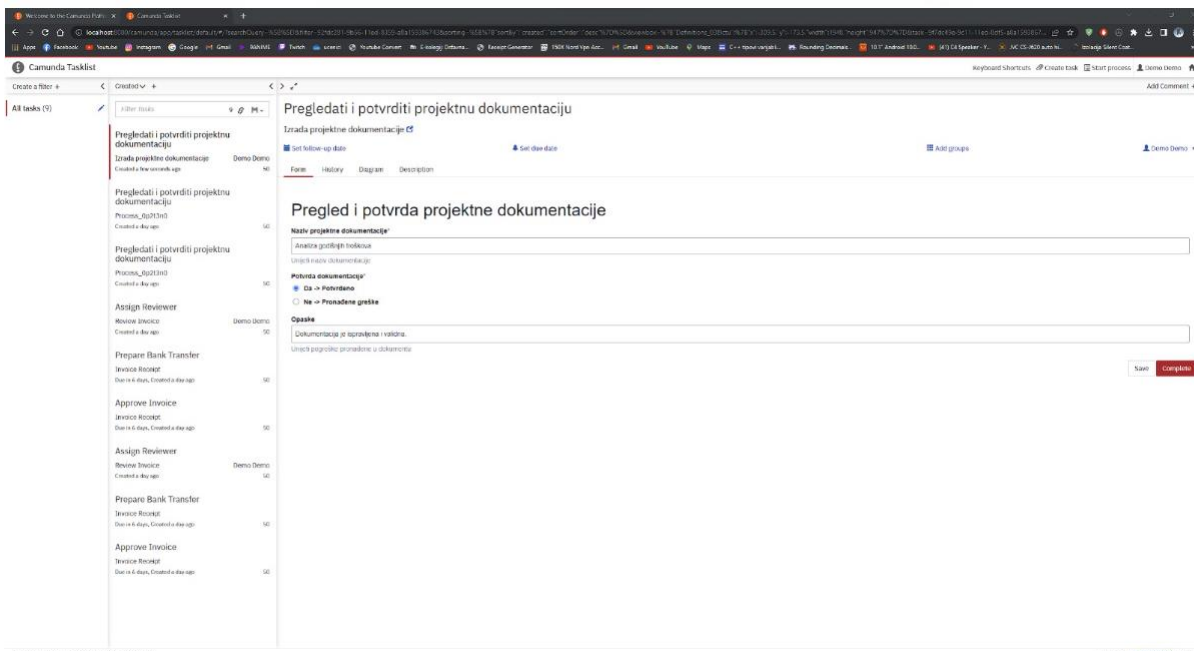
Welcome to the Camunda Platfo ×   Camunda Tasklist ×  +

localhost:8080/camunda/app/tasklist/default/#/?searchQuery=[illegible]

Apps  Facebook  Youtube  Instagram  Google  Gmail  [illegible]  Twitch  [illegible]  Youtube Convert  E-kolegij Osnova...  Excerpt Generator  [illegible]  Gmail  YouTube  Maps  C++ tipovi varijabli...  Rounding Decimals  10.1" Android 10.0...  (41) C4 Speaker - Y...  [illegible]  Izrada Silent Coat...

Camunda Tasklist

Keyboard Shortcuts  Create task  Start process  Demo Demo

Create a filter +

All tasks (9)

Created +

Filter tasks

Pregledati i potvrditi projektnu dokumentaciju
Izrada projektne dokumentacije  Demo Demo
Created a few seconds ago  50

Pregledati i potvrditi projektnu dokumentaciju
Process_0p2t3n0
Created a day ago  50

Pregledati i potvrditi projektnu dokumentaciju
Process_0p2t3n0
Created a day ago  50

Assign Reviewer
Review Invoice  Demo Demo
Created a day ago  50

Prepare Bank Transfer
Invoice Receipt
Due in 6 days, Created a day ago  50

Approve Invoice
Invoice Receipt
Due in 6 days, Created a day ago  50

Assign Reviewer
Review Invoice  Demo Demo
Created a day ago  50

Prepare Bank Transfer
Invoice Receipt
Due in 6 days, Created a day ago  50

Approve Invoice
Invoice Receipt
Due in 6 days, Created a day ago  50

Add Comment +

Pregledati i potvrditi projektnu dokumentaciju

Izrada projektne dokumentacije

Set follow-up date  Set due date  Add groups  Demo Demo

Form  History  Diagram  Description

Pregled i potvrda projektne dokumentacije

Naziv projektne dokumentacije*

Analiza godišnjih troškova

Unesi naziv dokumentacije

Potvrda dokumentacije*

Da -> Potvrđeno

Ne -> Pronađene greške

Opaske

Dokumentacija je ispravljena i validna.

Unesi pogreške pronađene u dokumentu

Save  Complete